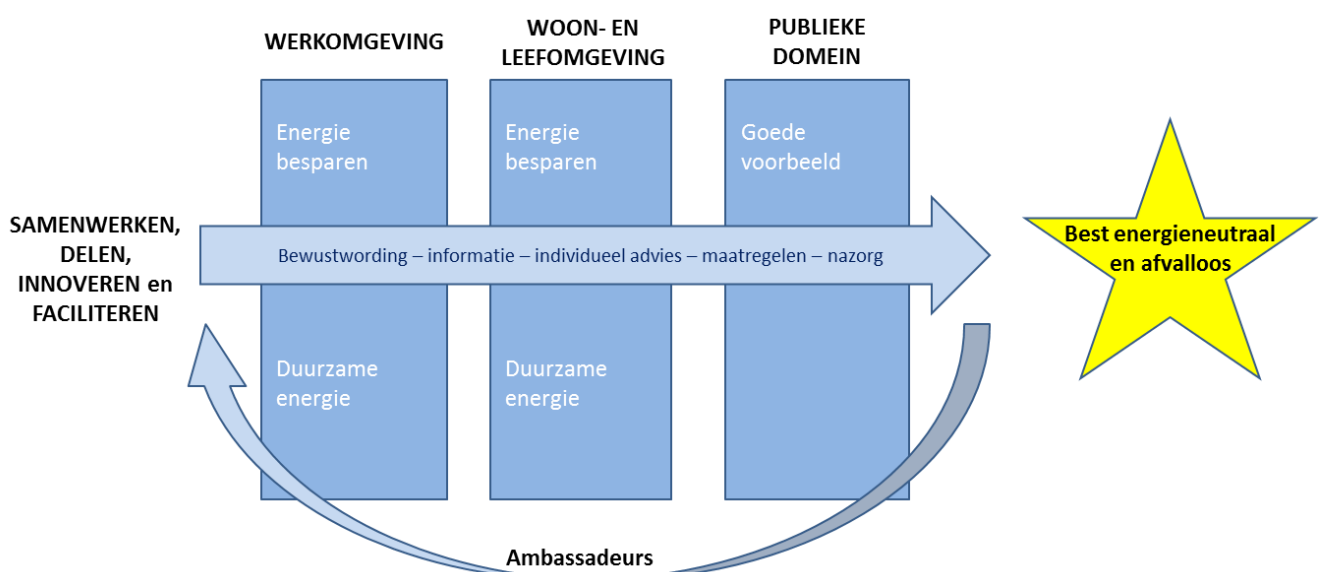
WERKOMGEVING

WOON- EN LEEFOMGEVING

PUBLIEKE DOMEIN

Energie besparen

Energie besparen

Goede voorbeeld

SAMENWERKEN, DELEN, INNOVEREN en FACILITEREN

Bewustwording – informatie – individueel advies – maatregelen – nazorg

Best energieneutraal en afvalloos

Duurzame energie

Duurzame energie

Ambassadeurs